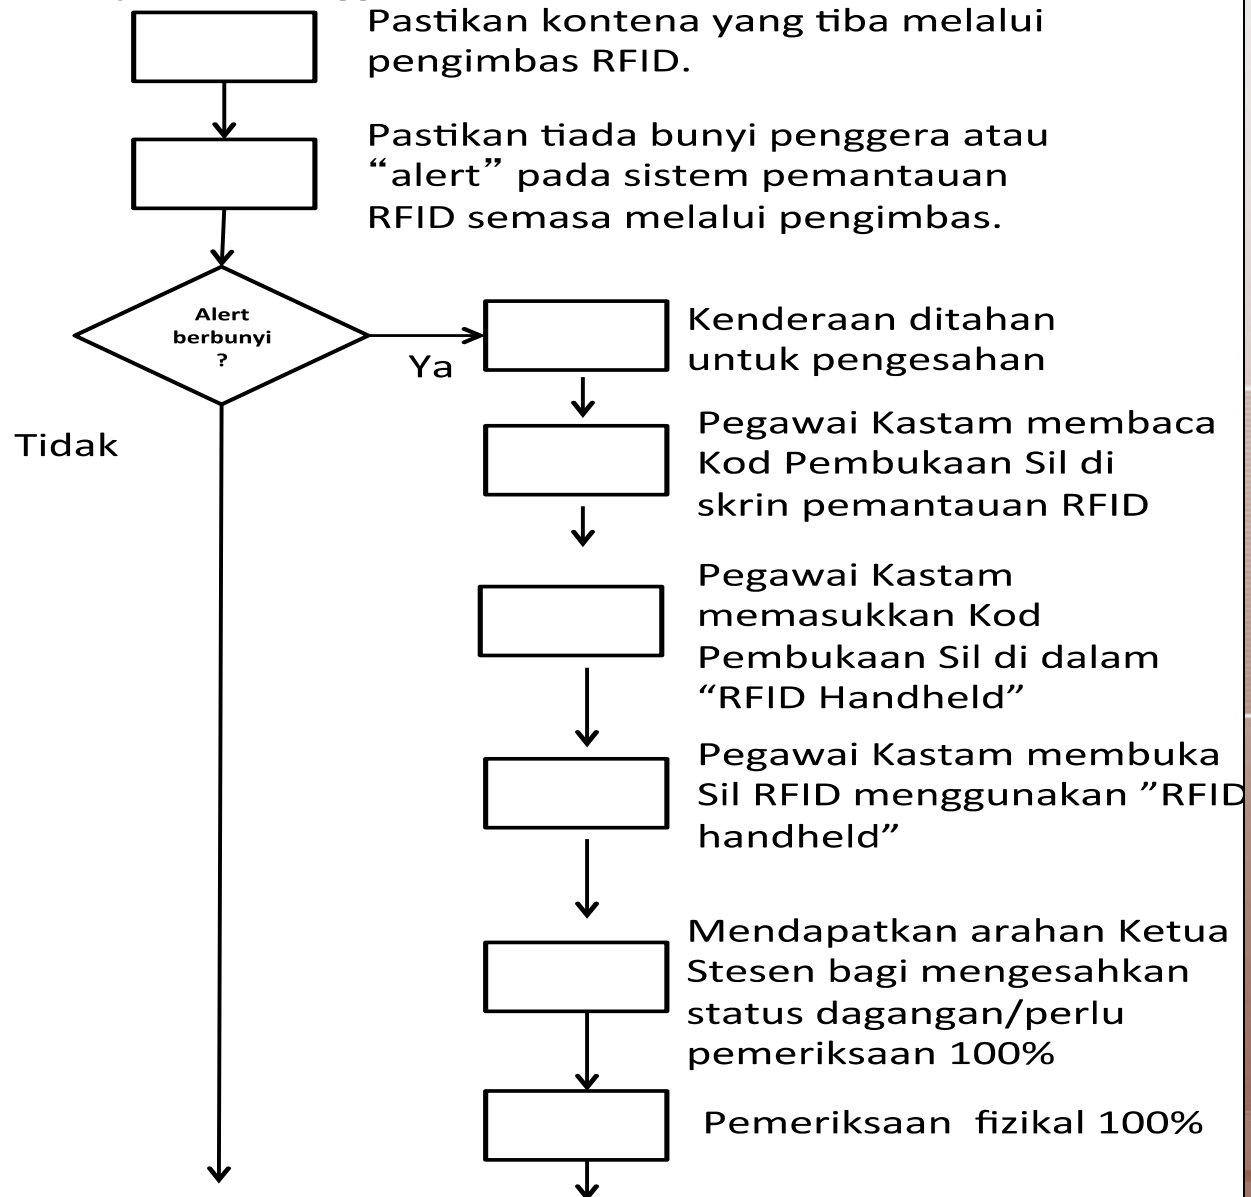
Pastikan kontena yang tiba melalui pengimbas RFID.

Pastikan tiada bunyi penggera atau “alert” pada sistem pemantauan RFID semasa melalui pengimbas.

Alert berbunyi ?

Ya

Tidak

Kenderaan ditahan untuk pengesahan

Pegawai Kastam membaca Kod Pembukaan Sil di skrin pemantauan RFID

Pegawai Kastam memasukkan Kod Pembukaan Sil di dalam “RFID Handheld”

Pegawai Kastam membuka Sil RFID menggunakan ”RFID handheld”

Mendapatkan arahan Ketua Stesen bagi mengesahkan status dagangan/perlu pemeriksaan 100%

Pemeriksaan fizikal 100%